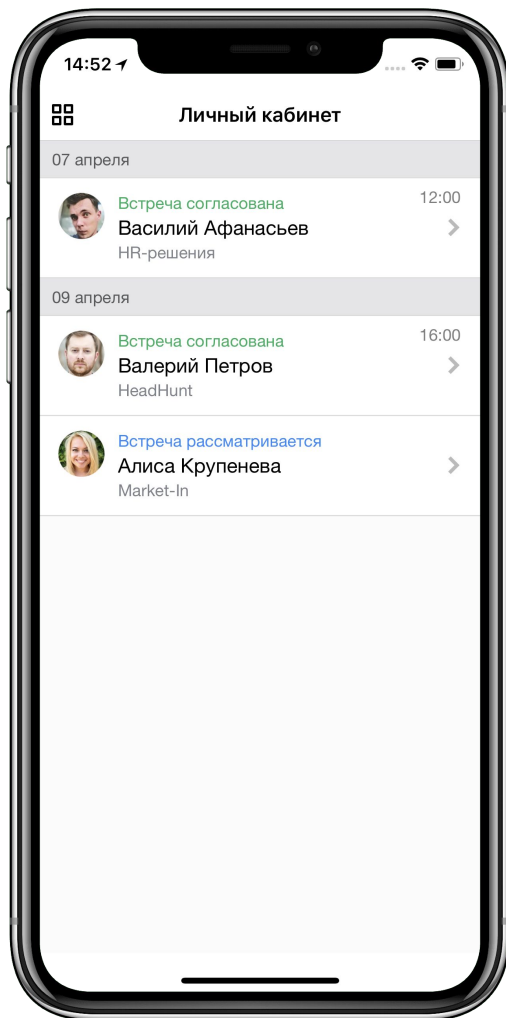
14:52

Личный кабинет

07 апреля

Встреча согласована
Василий Афанасьев
HR-решения
12:00

09 апреля

Встреча согласована
Валерий Петров
HeadHunt
16:00

Встреча рассматривается
Алиса Крупенева
Market-In